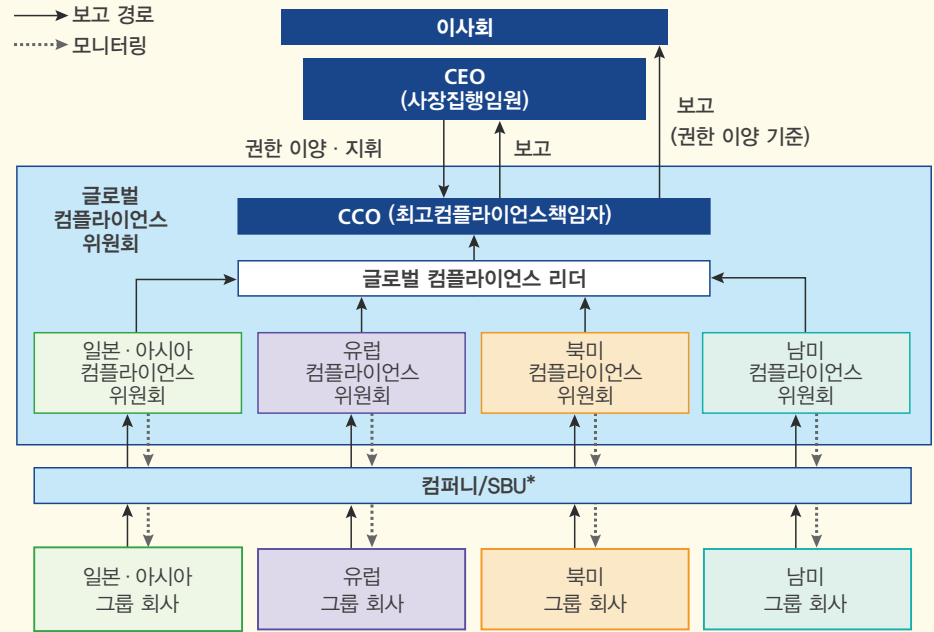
보고 경로
모니터링

이사회

CEO
(사장집행임원)

권한 이양 · 지휘
보고
보고
(권한 이양 기준)

글로벌
컴플라이언스
위원회

CCO (최고컴플라이언스책임자)

글로벌 컴플라이언스 리더

일본 · 아시아
컴플라이언스
위원회

유럽
컴플라이언스
위원회

북미
컴플라이언스
위원회

남미
컴플라이언스
위원회

컴퍼니/SBU*

일본 · 아시아
그룹 회사

유럽
그룹 회사

북미
그룹 회사

남미
그룹 회사